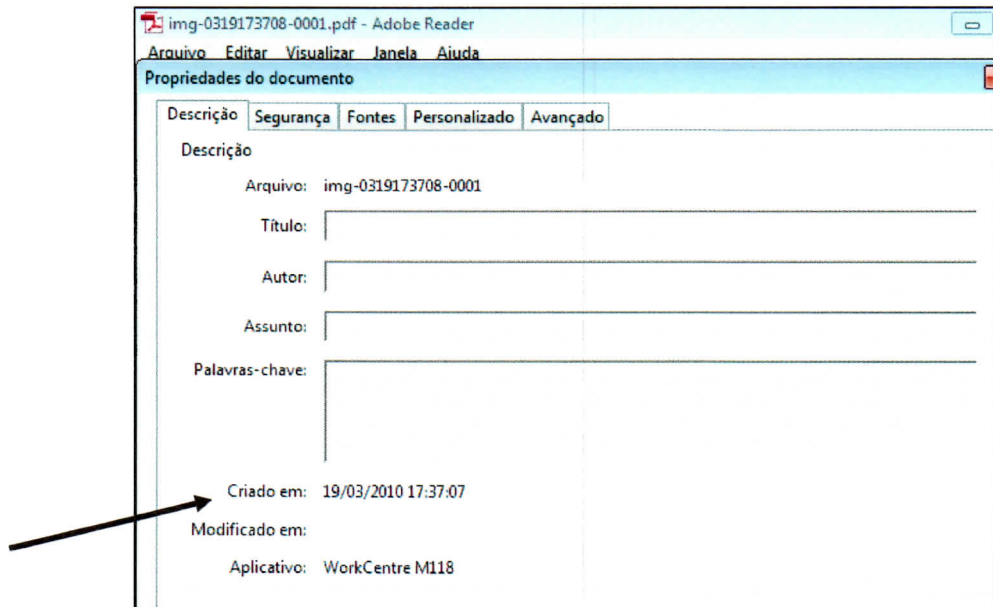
img-0319173708-0001.pdf - Adobe Reader

Arquivo Editar Visualizar Janela Ajuda

Propriedades do documento

Descrição Segurança Fontes Personalizado Avançado

Descrição

Arquivo: img-0319173708-0001

Título:

Autor:

Assunto:

Palavras-chave:

Criado em: 19/03/2010 17:37:07

Modificado em:

Aplicativo: WorkCentre M118